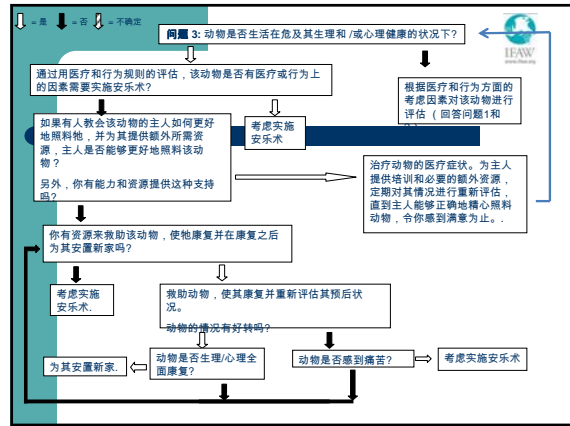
= 是 = 否 = 不确定

问题 3: 动物是否生活在危及其生理和 /或心理健康的状况下?

IFAW

www.ifaw.org

通过用医疗和行为规则的评估，该动物是否有医疗或行为上的因素需要实施安乐术?

根据医疗和行为方面的考虑因素对该动物进行评估（回答问题1和

如果有人教会该动物的主人如何更好地照料牠，并为其提供额外所需资源，主人是否能够更好地照料该动物?

另外，你有能力和资源提供这种支持吗?

考虑实施安乐术

治疗动物的医疗症状。为主人提供培训和必要的额外资源，定期对其情况进行重新评估，直到主人能够正确地精心照料动物，令你感到满意为止。.

你有资源来救助该动物，使他康复并在康复之后为其安置新家吗?

考虑实施安乐术.

救助动物，使其康复并重新评估其预后状况。

动物的情况有好转吗?

为其安置新家.

动物是否生理/心理全面康复?

动物是否感到痛苦?

考虑实施安乐术